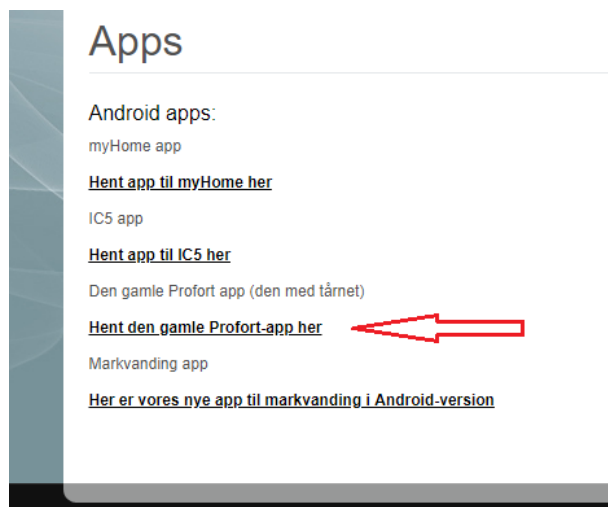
Apps

Android apps:

myHome app

Hent app til myHome her

IC5 app

Hent app til IC5 her

Den gamle Profort app (den med tårnet)

Hent den gamle Profort-app her

Markvanding app

Her er vores nye app til markvanding i Android-version